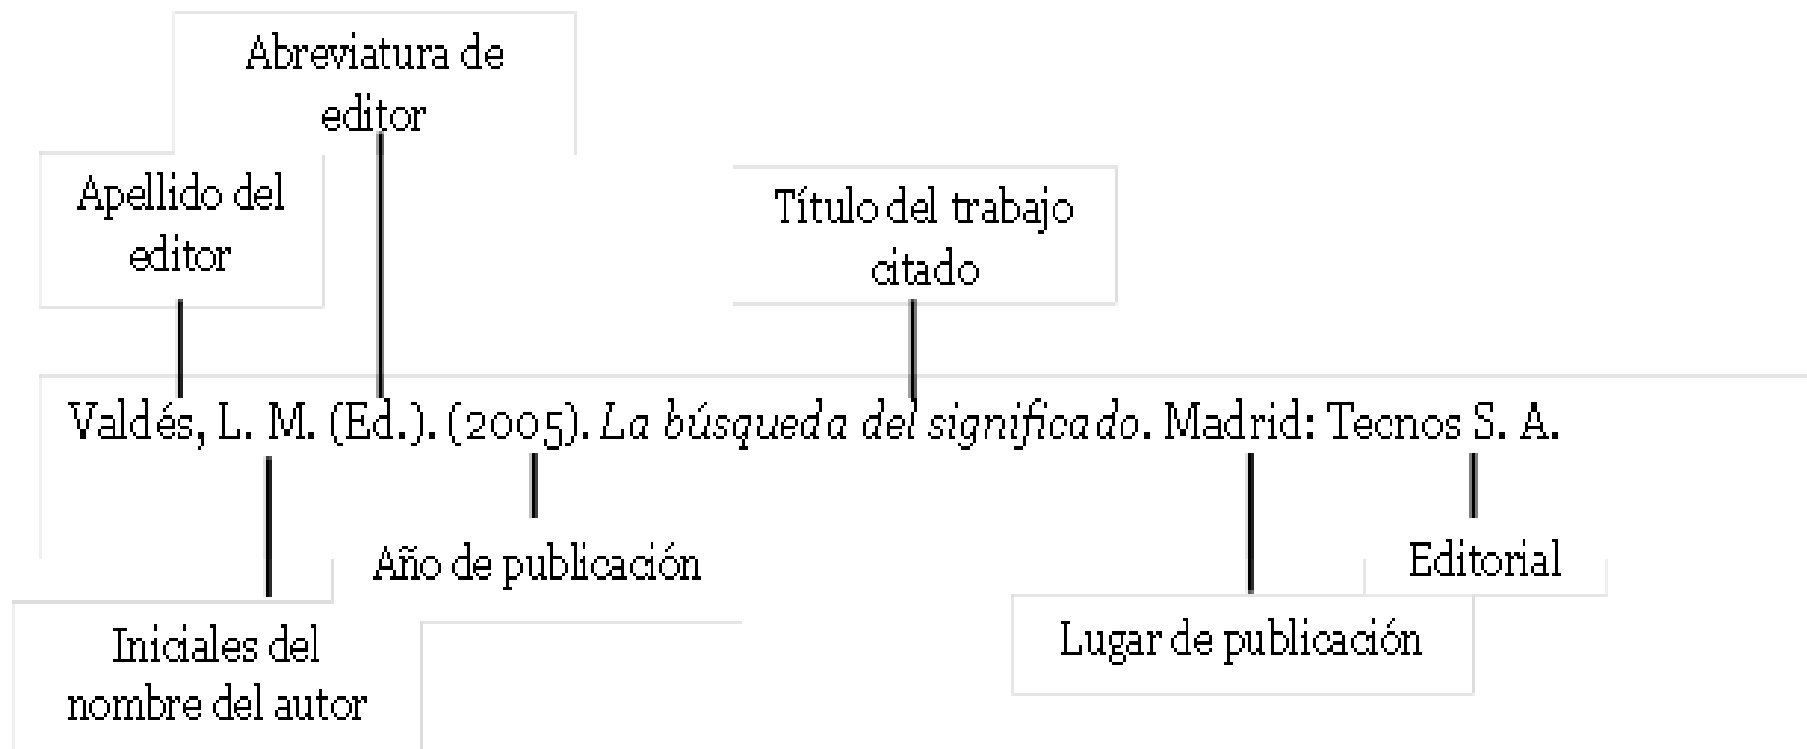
Abreviatura de editor

Apellido del editor

Título del trabajo citado

Valdés, L. M. (Ed.). (2005). *La búsqueda del significado*. Madrid: Tecnos S. A.

Año de publicación

Editorial

Iniciales del nombre del autor

Lugar de publicación